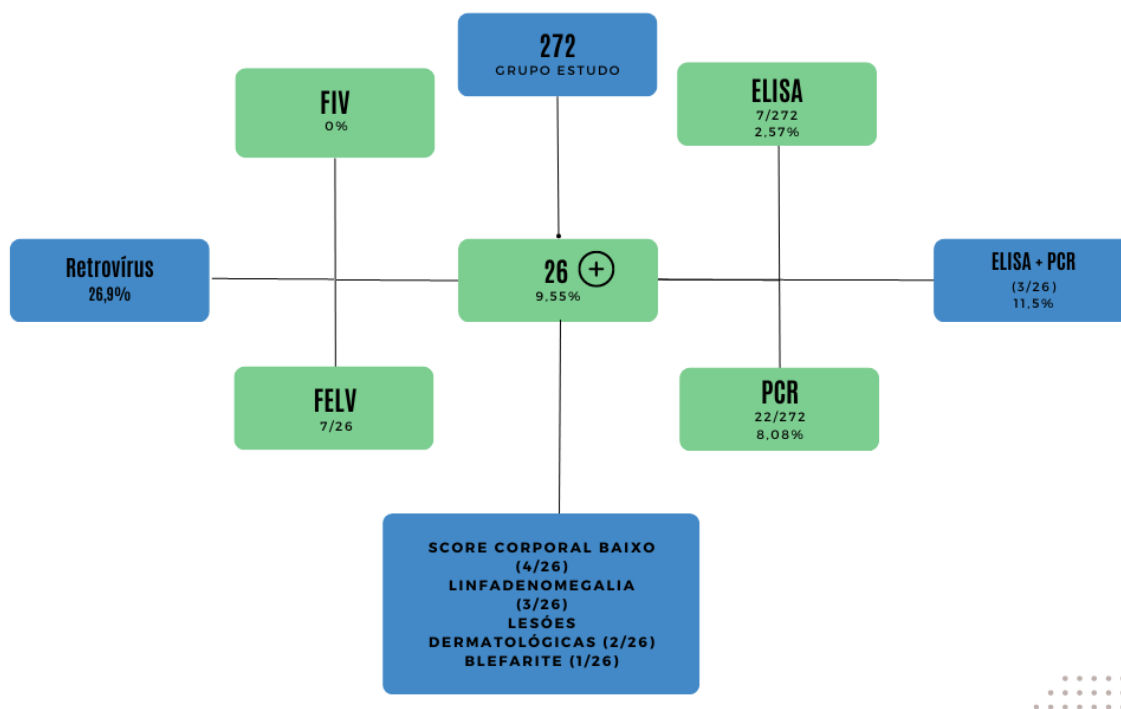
272
GRUPO ESTUDO

FIV
0%

ELISA
7/272
2,57%

Retrovírus
26,9%

26 +
9,55%

ELISA + PCR
(3/26)
11,5%

FELV
7/26

PCR
22/272
8,08%

SCORE CORPORAL BAIXO (4/26)
LINFADENOMEGALIA (3/26)
LESÕES DERMATOLÓGICAS (2/26)
BLEFARITE (1/26)